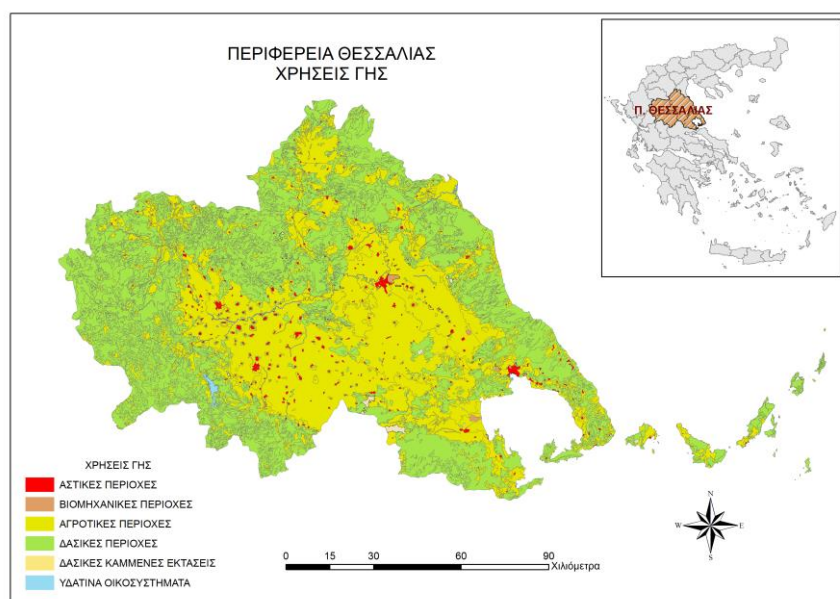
ΠΕΡΙΦΕΡΕΙΑ ΘΕΣΣΑΛΙΑΣ
ΧΡΗΣΕΙΣ ΓΗΣ

Π. ΘΕΣΣΑΛΙΑΣ

ΧΡΗΣΕΙΣ ΓΗΣ
ΑΣΤΙΚΕΣ ΠΕΡΙΟΧΕΣ
ΒΙΟΜΗΧΑΝΙΚΕΣ ΠΕΡΙΟΧΕΣ
ΑΓΡΟΤΙΚΕΣ ΠΕΡΙΟΧΕΣ
ΔΑΣΙΚΕΣ ΠΕΡΙΟΧΕΣ
ΔΑΣΙΚΕΣ ΚΑΜΜΕΝΕΣ ΕΚΤΑΣΕΙΣ
ΥΔΑΤΙΝΑ ΟΙΚΟΣΥΣΤΗΜΑΤΑ

0 15 30 60 90
Χιλιόμετρα

N
W E
S